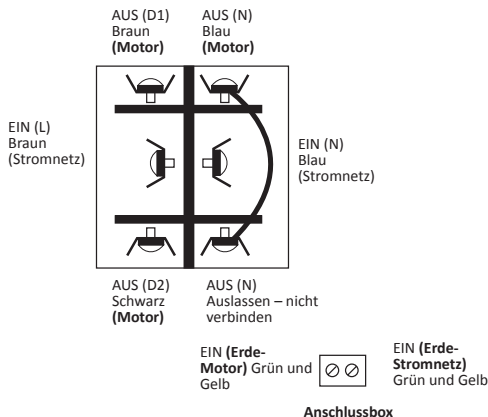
AUS (D1)
Braun
**(Motor)**

AUS (N)
Blau
**(Motor)**

EIN (L)
Braun
(Stromnetz)

EIN (N)
Blau
(Stromnetz)

AUS (D2)
Schwarz
**(Motor)**

AUS (N)
Auslassen – nicht verbinden

EIN **(Erde-Motor)** Grün und Gelb

EIN **(Erde-Stromnetz)** Grün und Gelb

**Anschlussbox**